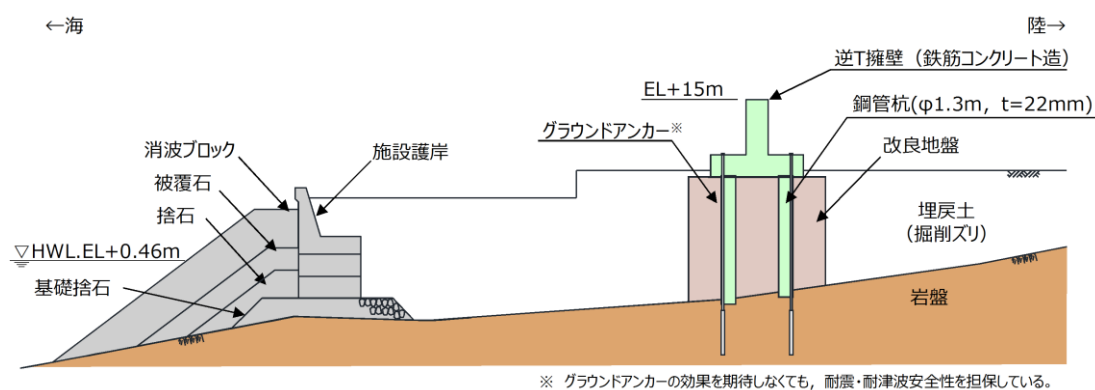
←海

陸→

逆T擁壁（鉄筋コンクリート造）

EL+15m

鋼管杭(φ1.3m，t=22mm)

グラウンドアンカー※

改良地盤

消波ブロック

施設護岸

被覆石

埋戻土
（掘削ズリ）

捨石

▽HWL.EL+0.46m

基礎捨石

岩盤

※ グラウンドアンカーの効果を期待しなくても，耐震・耐津波安全性を担保している。